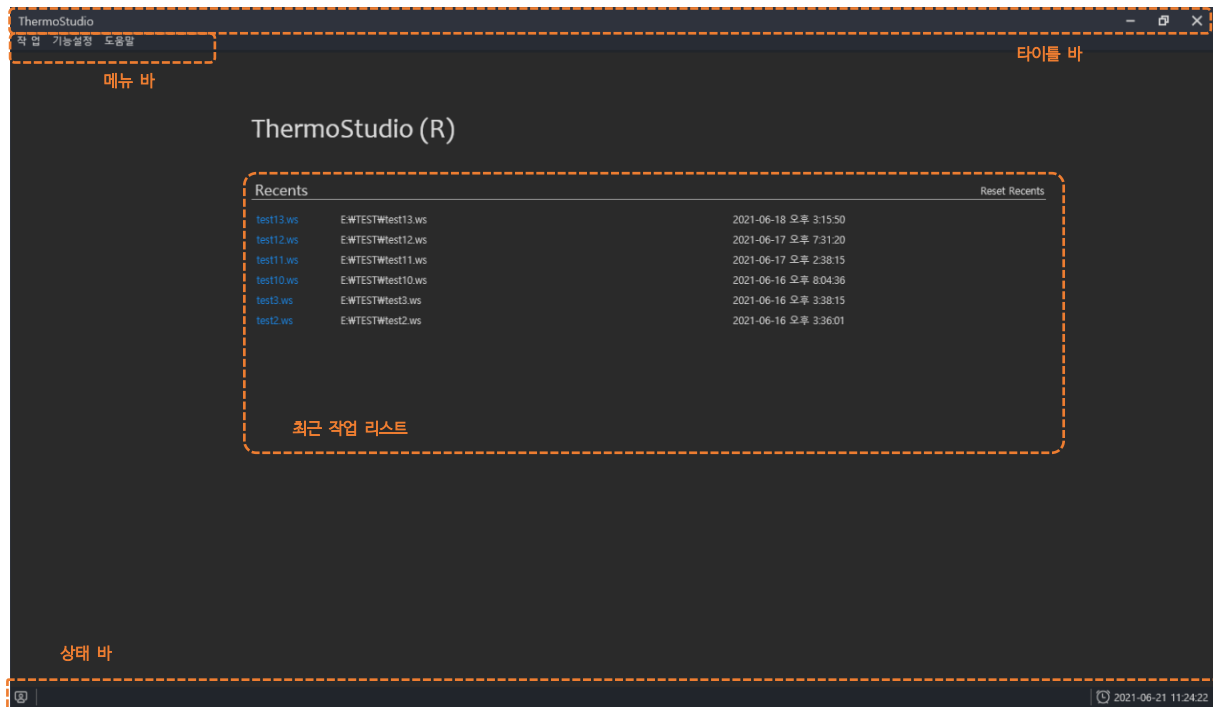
ThermoStudio

작 업 기능설정 도움말

메뉴 바

타이틀 바

ThermoStudio (R)

Recents Reset Recents

| | | |
|---|---|---|
| test13.ws | E:₩TEST₩test13.ws | 2021-06-18 오후 3:15:50 |
| test12.ws | E:₩TEST₩test12.ws | 2021-06-17 오후 7:31:20 |
| test11.ws | E:₩TEST₩test11.ws | 2021-06-17 오후 2:38:15 |
| test10.ws | E:₩TEST₩test10.ws | 2021-06-16 오후 8:04:36 |
| test3.ws | E:₩TEST₩test3.ws | 2021-06-16 오후 3:38:15 |
| test2.ws | E:₩TEST₩test2.ws | 2021-06-16 오후 3:36:01 |

최근 작업 리스트

상태 바

2021-06-21 11:24:22